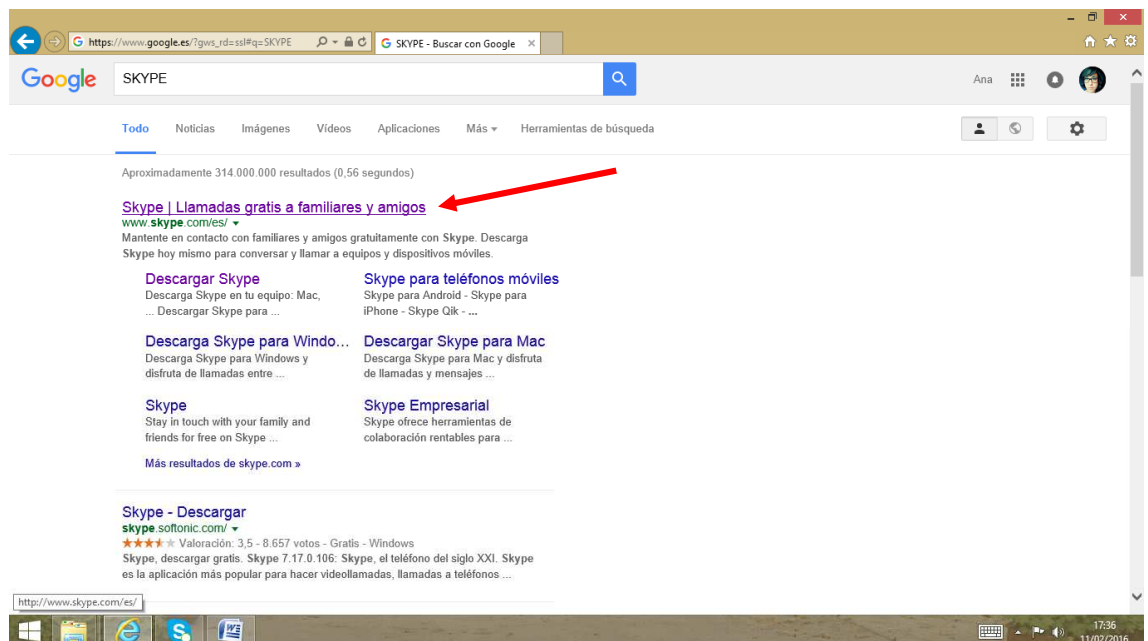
https://www.google.es/?gws_rd=ssl#q=SKYPE
SKYPE - Buscar con Google

Google
SKYPE
Ana

Todo Noticias Imágenes Vídeos Aplicaciones Más Herramientas de búsqueda

Aproximadamente 314.000.000 resultados (0,56 segundos)

Skype | Llamadas gratis a familiares y amigos
www.skype.com/es/
Mantente en contacto con familiares y amigos gratuitamente con Skype. Descarga Skype hoy mismo para conversar y llamar a equipos y dispositivos móviles.

Descargar Skype
Descarga Skype en tu equipo: Mac, ... Descargar Skype para ...

Skype para teléfonos móviles
Skype para Android - Skype para iPhone - Skype Qik - ...

Descarga Skype para Windo...
Descarga Skype para Windows y disfruta de llamadas entre ...

Descargar Skype para Mac
Descarga Skype para Mac y disfruta de llamadas y mensajes ...

Skype
Stay in touch with your family and friends for free on Skype ...

Skype Empresarial
Skype ofrece herramientas de colaboración rentables para ...

Más resultados de skype.com »

Skype - Descargar
skype.softonic.com/
Valoración: 3,5 - 8.657 votos - Gratis - Windows
Skype, descargar gratis. Skype 7.17.0.106: Skype, el teléfono del siglo XXI. Skype es la aplicación más popular para hacer videollamadas, llamadas a teléfonos ...

http://www.skype.com/es/

17:36
11/02/2016